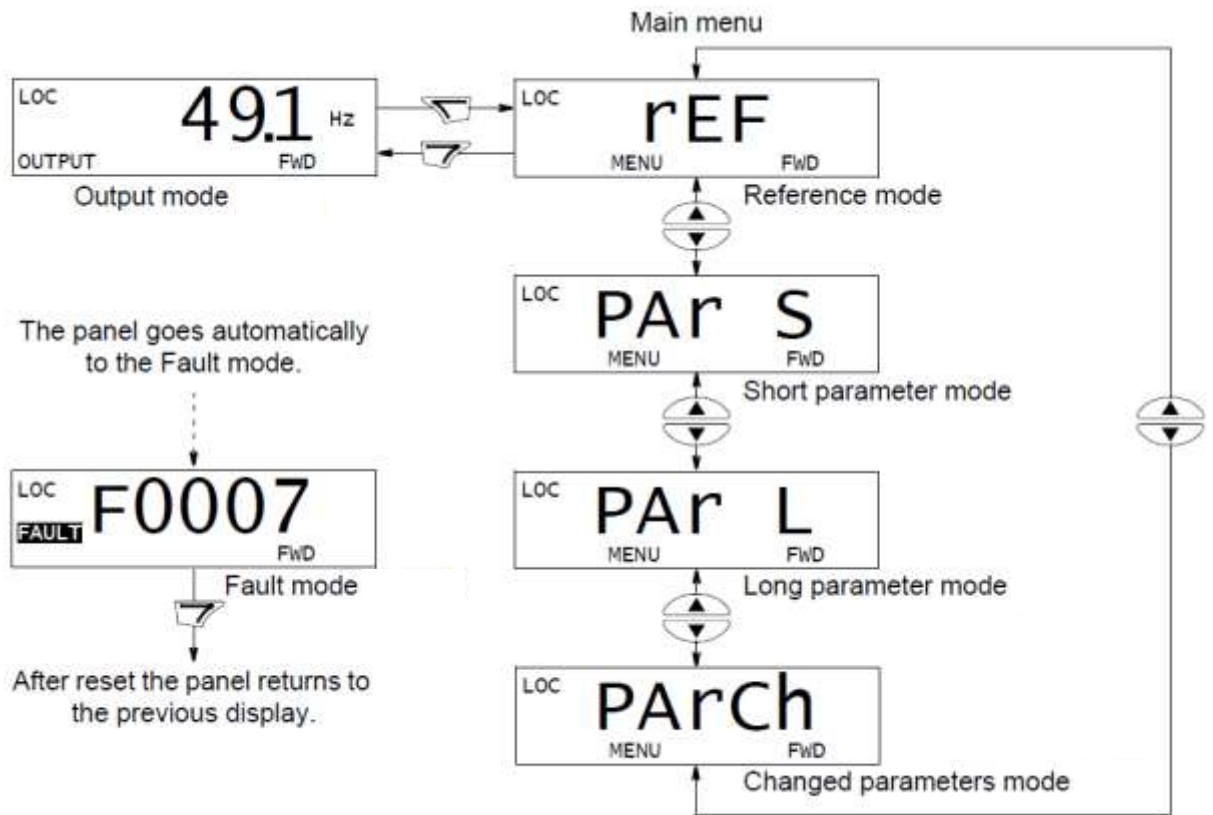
Main menu

LOC 49.1 Hz
OUTPUT FWD
Output mode

LOC rEF
MENU FWD
Reference mode

LOC PAr S
MENU FWD
Short parameter mode

The panel goes automatically to the Fault mode.

LOC
FAULT F0007
FWD
Fault mode

After reset the panel returns to the previous display.

LOC PAr L
MENU FWD
Long parameter mode

LOC PArCh
MENU FWD
Changed parameters mode